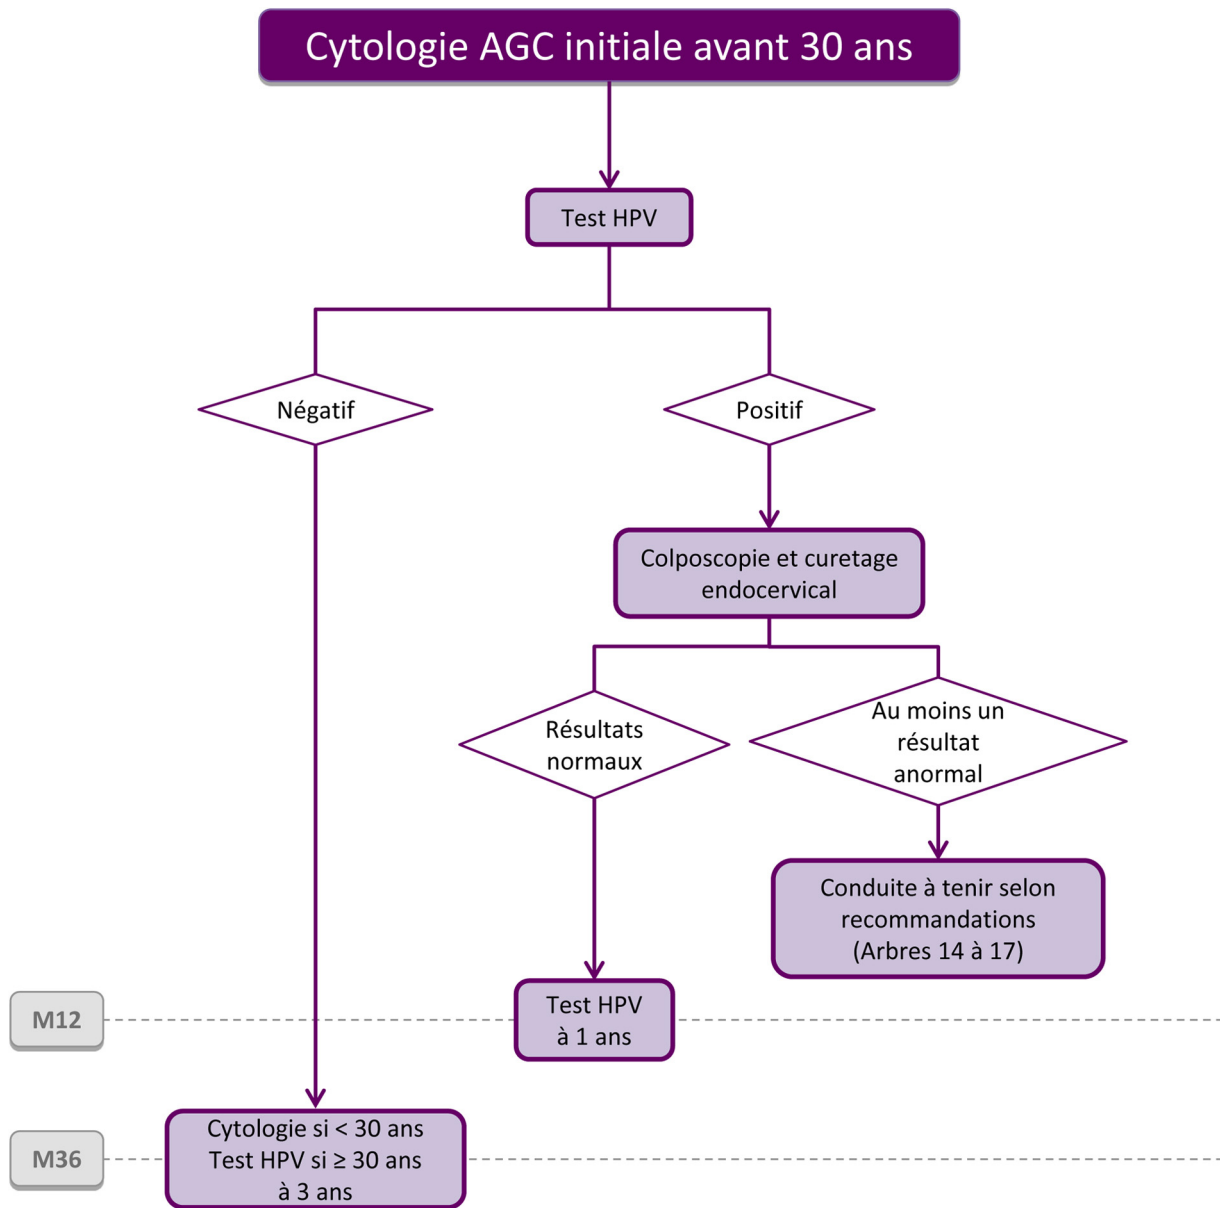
Cytologie AGC initiale avant 30 ans

Test HPV

Négatif

Positif

Colposcopie et curetage endocervical

Résultats normaux

Au moins un résultat anormal

Conduite à tenir selon recommandations (Arbres 14 à 17)

M12

Test HPV à 1 ans

M36

Cytologie si < 30 ans Test HPV si ≥ 30 ans à 3 ans